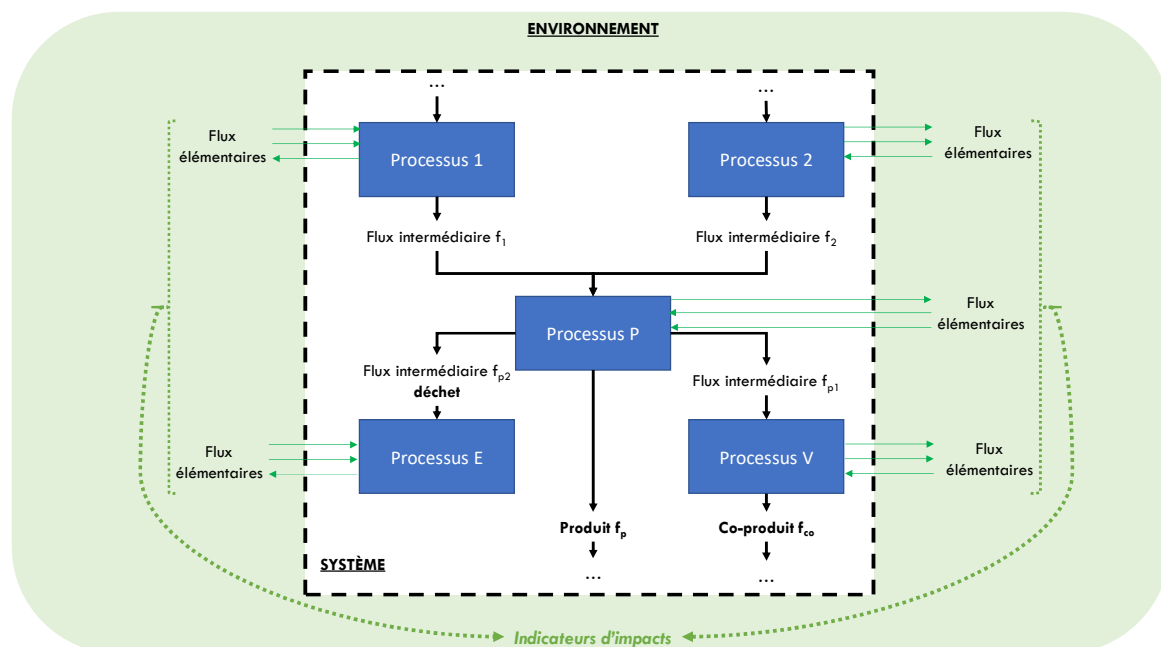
ENVIRONNEMENT

...

...

Flux élémentaires

Processus 1

Processus 2

Flux élémentaires

Flux intermédiaire $f_1$

Flux intermédiaire $f_2$

Processus P

Flux élémentaires

Flux intermédiaire $f_{p2}$
déchet

Flux intermédiaire $f_{p1}$

Flux élémentaires

Processus E

Processus V

Flux élémentaires

Produit $f_p$

Co-produit $f_{co}$

SYSTÈME

...

...

Indicateurs d'impacts